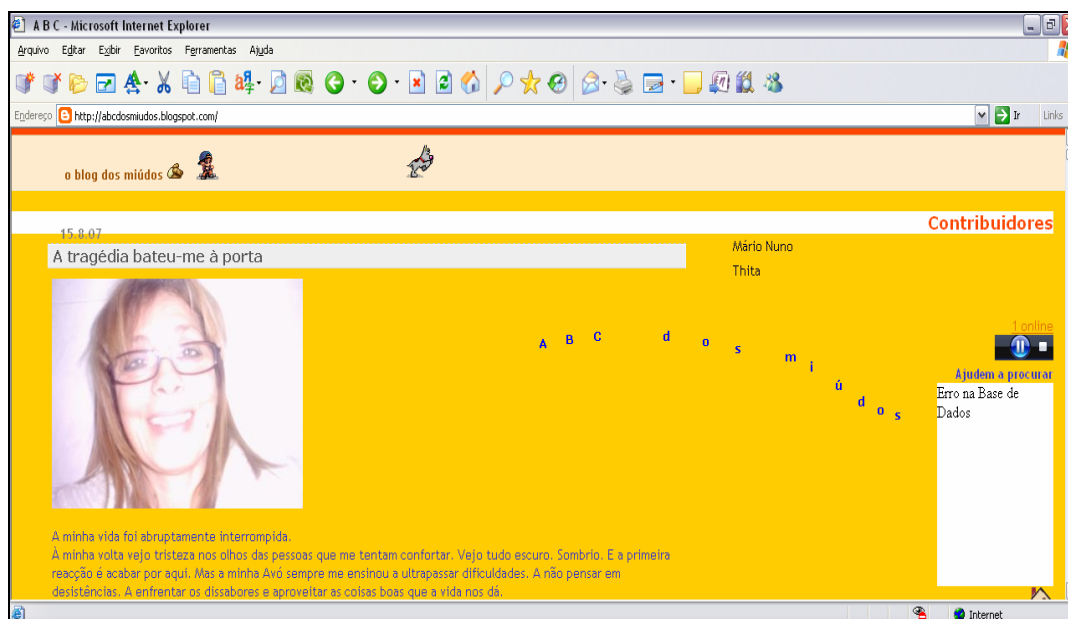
A B C - Microsoft Internet Explorer

Arquivo Editar Exibir Favoritos Ferramentas Ajuda

Endereço http://abcdosmiudos.blogspot.com/ Ir Links

o blog dos miúdos

15.8.07

A tragédia bateu-me à porta

Contribuidores

Mário Nuno

Thita

A B C d o s m i ú d o s

1 online

Ajudem a procurar

Erro na Base de Dados

A minha vida foi abruptamente interrompida.
À minha volta vejo tristeza nos olhos das pessoas que me tentam confortar. Vejo tudo escuro. Sombrio. E a primeira reacção é acabar por aqui. Mas a minha Avó sempre me ensinou a ultrapassar dificuldades. A não pensar em desistências. A enfrentar os dissabores e aproveitar as coisas boas que a vida nos dá.

Internet